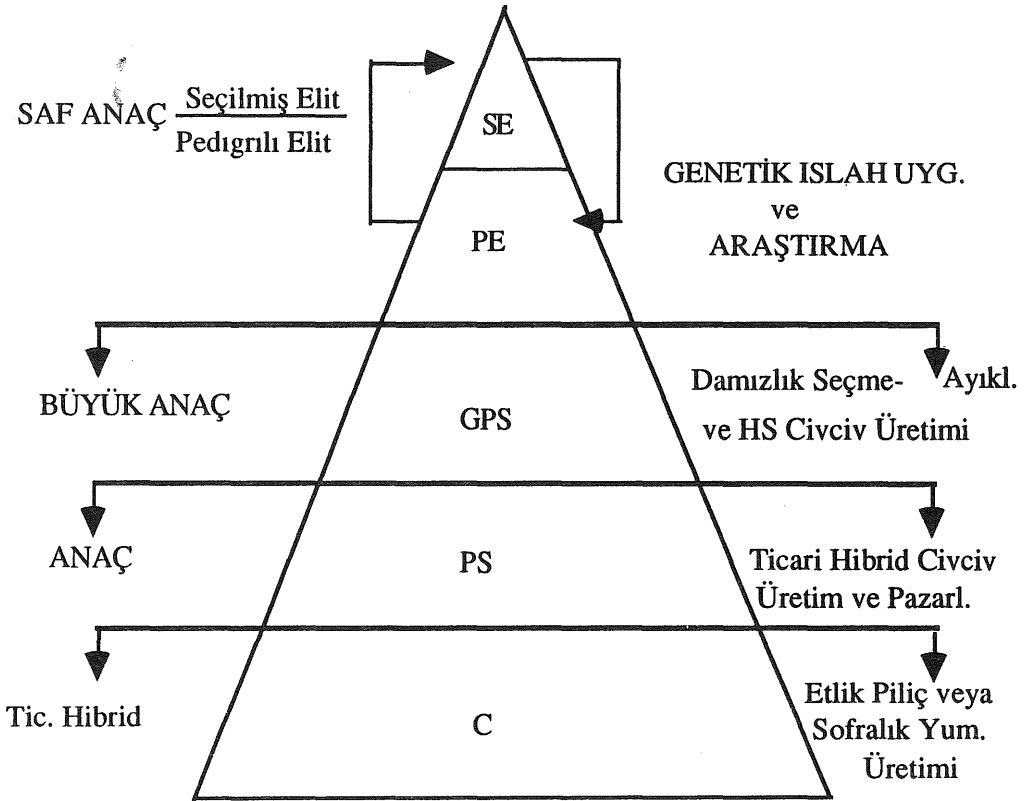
SAF ANAÇ $\frac{\text{Seçilmiş Elit}}{\text{Pedigrılı Elit}}$

SE

GENETİK ISLAH UYG. ve ARAŞTIRMA

PE

BÜYÜK ANAÇ

GPS

Damızlık Seçme- ve HS Civciv Üretimi

Ayıkl.

ANAÇ

PS

Ticari Hibrid Civciv Üretim ve Pazarl.

Tic. Hibrid

C

Etlik Piliç veya Sofralık Yum. Üretimi